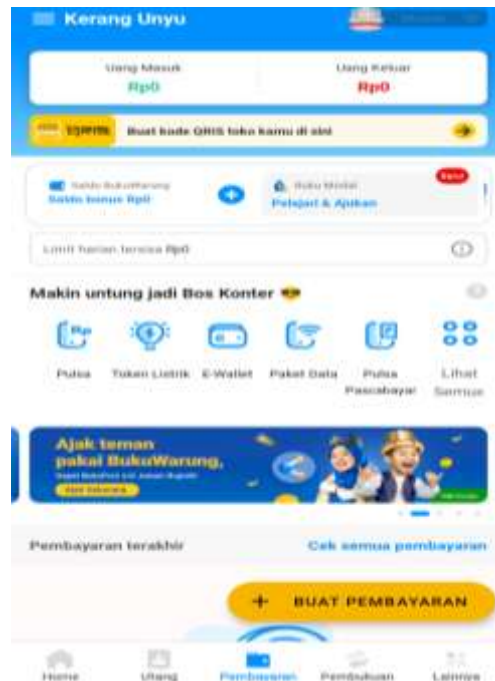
Kerang Unyu

Uang Masuk
Rp0

Uang Keluar
Rp0

QRIS Buat kode QRIS toko kamu di sini

Saldo BukuWarung
Saldo bonus Rp0

Buku Modal
Pelajari & Ajukan

Baru

Limit harian tersisa Rp0

Makin untung jadi Bos Konter 😎

Pulsa
Token Listrik
E-Wallet
Paket Data
Pulsa Pascabayar
Lihat Semua

Ajak teman pakai BukuWarung,
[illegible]
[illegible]

Pembayaran terakhir
Cek semua pembayaran

+ BUAT PEMBAYARAN

Home
Utang
Pembayaran
Pembukuan
Lainnya